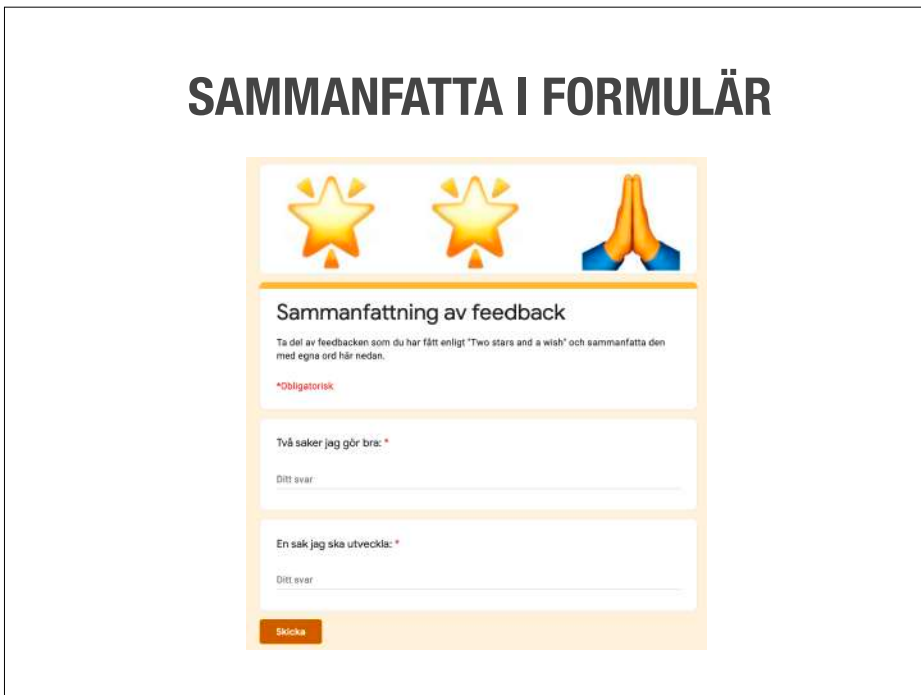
SAMMANFATTA I FORMULÄR

Sammanfattning av feedback

Ta del av feedbacken som du har fått enligt "Two stars and a wish" och sammanfatta den med egna ord här nedan.

*Obligatorisk

Två saker jag gör bra: *

Ditt svar

En sak jag ska utveckla: *

Ditt svar

Skicka